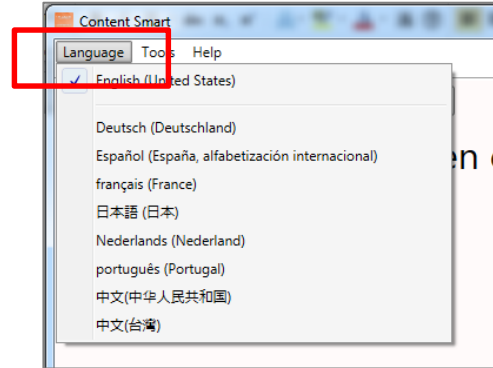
Content Smart

Language Tools Help

English (United States)

Deutsch (Deutschland)

Español (España, alfabetización internacional)

français (France)

日本語 (日本)

Nederlands (Nederland)

português (Portugal)

中文(中华人民共和国)

中文(台灣)

en